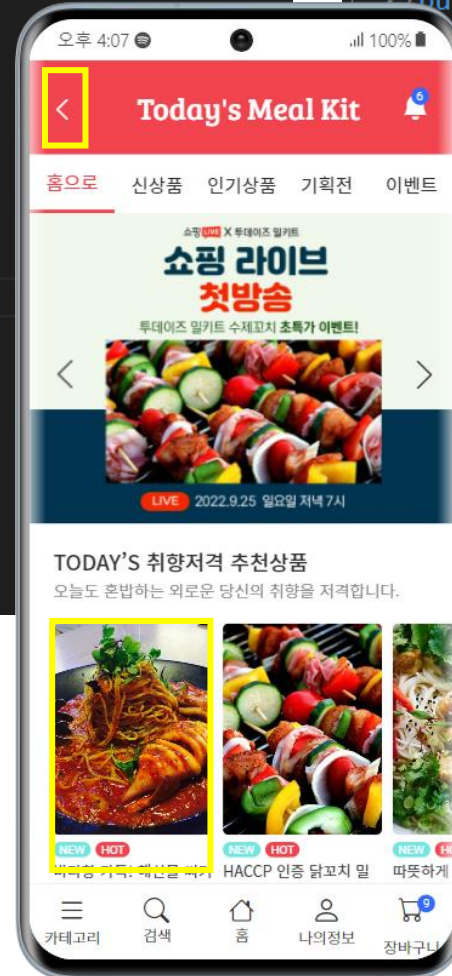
오후 4:07

100%

<

Today's Meal Kit

6

홈으로 신상품 인기상품 기획전 이벤트

쇼핑 LIVE X 투데이즈 밀키트

쇼핑 라이브

첫방송

투데이즈 밀키트 수제꼬치 초특가 이벤트!

LIVE 2022.9.25 일요일 저녁 7시

TODAY'S 취향저격 추천상품

오늘도 혼밥하는 외로운 당신의 취향을 저격합니다.

NEW HOT

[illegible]

NEW HOT

HACCP 인증 닭꼬치 밀

NEW HO

따뜻하게

카테고리 검색 홈 나의정보 장바구니

9